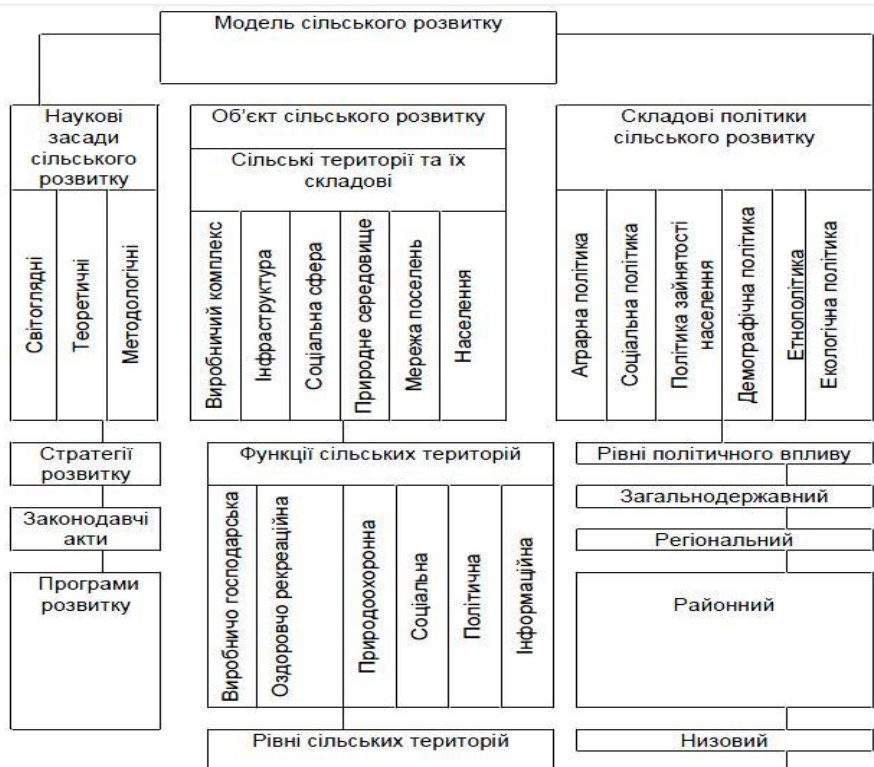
Модель сільського розвитку

Наукові засади сільського розвитку

Світоглядні

Теоретичні

Методологічні

Об'єкт сільського розвитку

Сільські території та їх складові

Виробничий комплекс

Інфраструктура

Соціальна сфера

Природне середовище

Мережа поселень

Населення

Складові політики сільського розвитку

Аграрна політика

Соціальна політика

Політика зайнятості населення

Демографічна політика

Етнополітика

Екологічна політика

Стратегії розвитку

Законодавчі акти

Програми розвитку

Функції сільських територій

Виробничо господарська

Оздоровчо рекреаційна

Природоохоронна

Соціальна

Політична

Інформаційна

Рівні сільських територій

Рівні політичного впливу

Загальнодержавний

Регіональний

Районний

Низовий